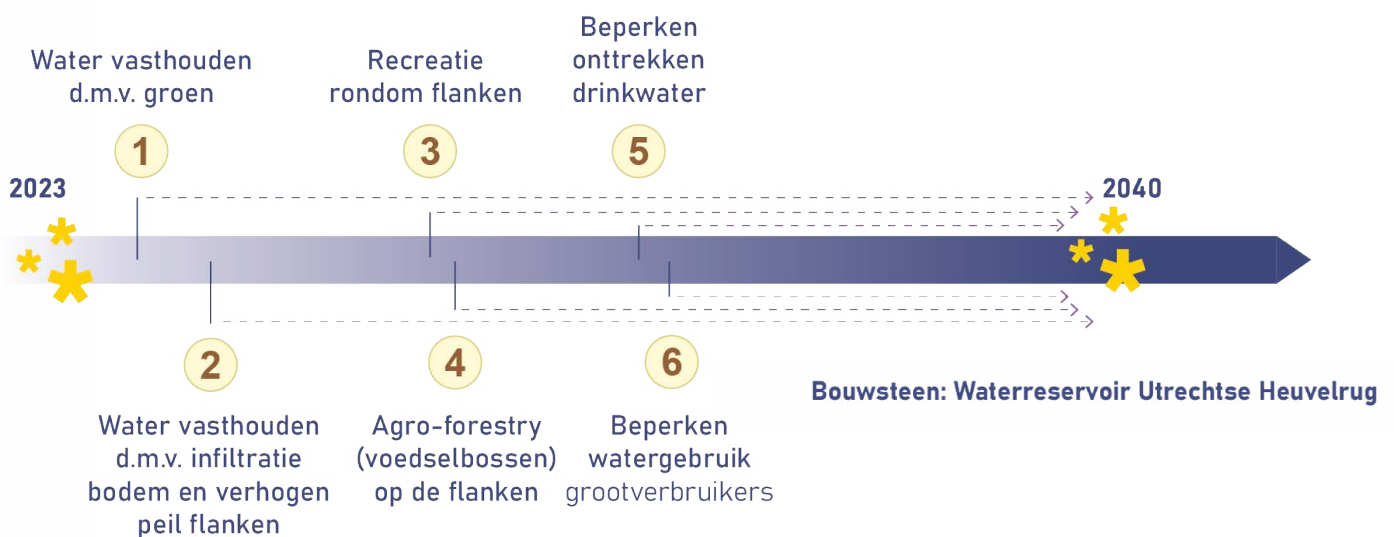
Water vasthouden d.m.v. groen

1

Recreatie rondom flanken

3

Beperken onttrekken drinkwater

5

2023

2040

2

Water vasthouden d.m.v. infiltratie bodem en verhogen peil flanken

4

Agro-forestry (voedselbossen) op de flanken

6

Beperken watergebruik grootverbruikers

Bouwsteen: Waterreservoir Utrechtse Heuvelrug